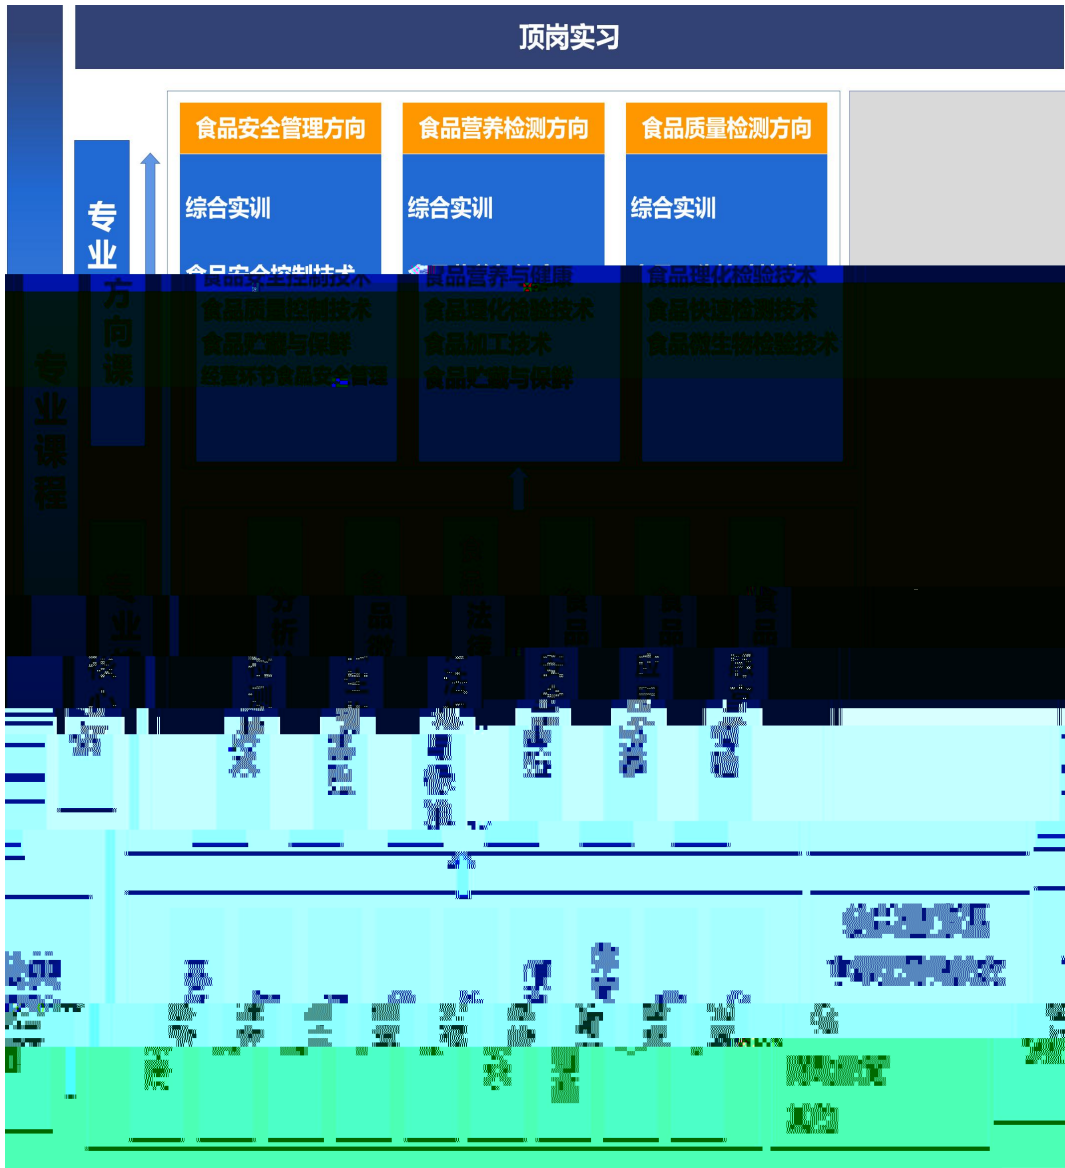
顶岗实习

专业方向课

食品安全管理方向

综合实训

食品安全控制技术
食品质量控制技术
食品贮藏与保鲜
经营环节食品安全管理

食品营养检测方向

综合实训

食品营养与健康
食品理化检验技术
食品加工技术
食品贮藏与保鲜

食品质量检测方向

综合实训

食品理化检验技术
食品快速检测技术
食品微生物检验技术

专业课程

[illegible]